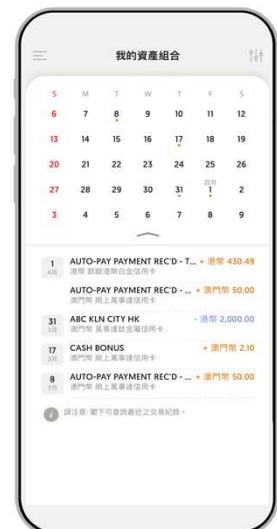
我的資產組合

S M T W T F S
6 7 8 9 10 11 12
13 14 15 16 17 18 19
20 21 22 23 24 25 26
27 28 29 30 31 四月 1 2
3 4 5 6 7 8 9

1 4月 AUTO-PAY PAYMENT REC'D - T... + 港幣 430.49
港幣 銀聯港幣白金信用卡

AUTO-PAY PAYMENT REC'D - ... + 澳門幣 50.00
澳門幣 網上萬事達信用卡

31 3月 ABC KLN CITY HK - 港幣 2,000.00
港幣 萬事達鈦金屬信用卡

17 3月 CASH BONUS + 澳門幣 2.10
澳門幣 網上萬事達信用卡

8 3月 AUTO-PAY PAYMENT REC'D - ... + 澳門幣 50.00
澳門幣 網上萬事達信用卡

請注意: 閣下可查詢最近之交易紀錄。